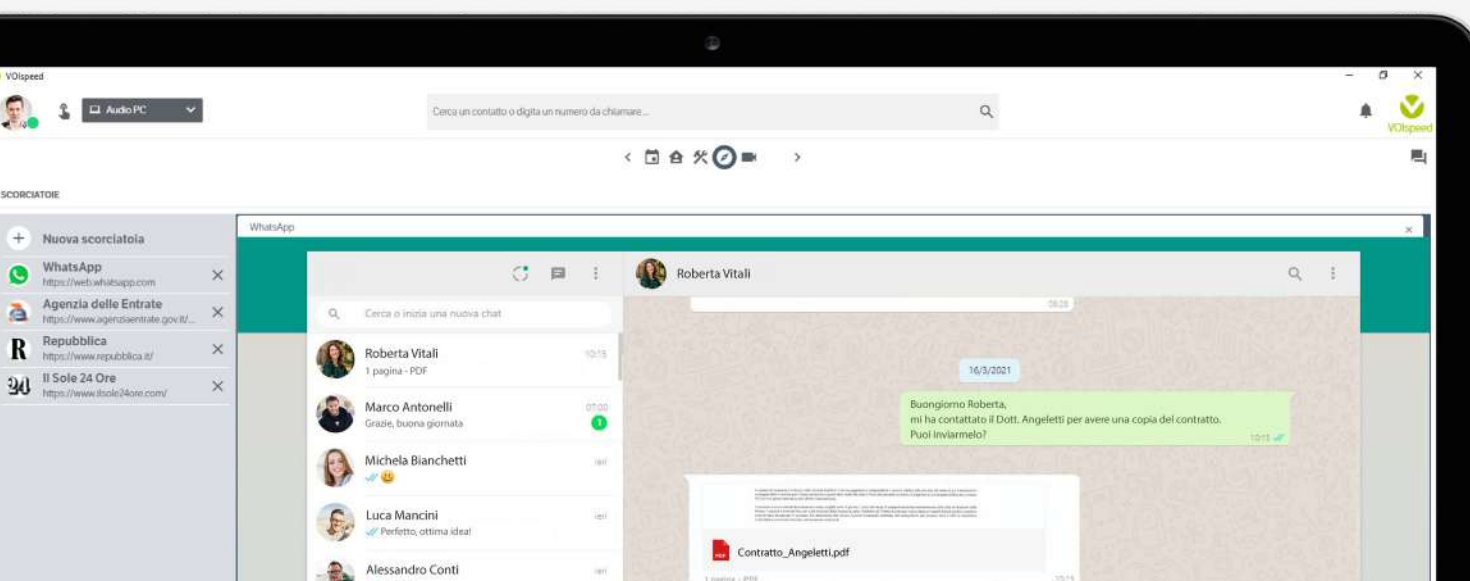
VOIspeed

Audio PC

Cerca un contatto o digita un numero da chiamare...

VOIspeed

SCORCIATOIE

Nuova scorciatoia

WhatsApp
https://web.whatsapp.com

Agenzia delle Entrate
https://www.agenziaentrate.gov.it/...

Repubblica
https://www.repubblica.it/

Il Sole 24 Ore
https://www.ilsole24ore.com/

WhatsApp

Cerca o inizia una nuova chat

Roberta Vitali
1 pagina · PDF
10:15

Marco Antonelli
Grazie, buona giornata
07:00
1

Michela Bianchetti
ieri

Luca Mancini
Perfetto, ottima idea!
ieri

Alessandro Conti
ieri

Roberta Vitali

08:28

16/3/2021

Buongiorno Roberta,
mi ha contattato il Dott. Angeletti per avere una copia del contratto.
Puoi inviarmelo?
10:11

Contratto_Angeletti.pdf
1 pagina · PDF
10:15